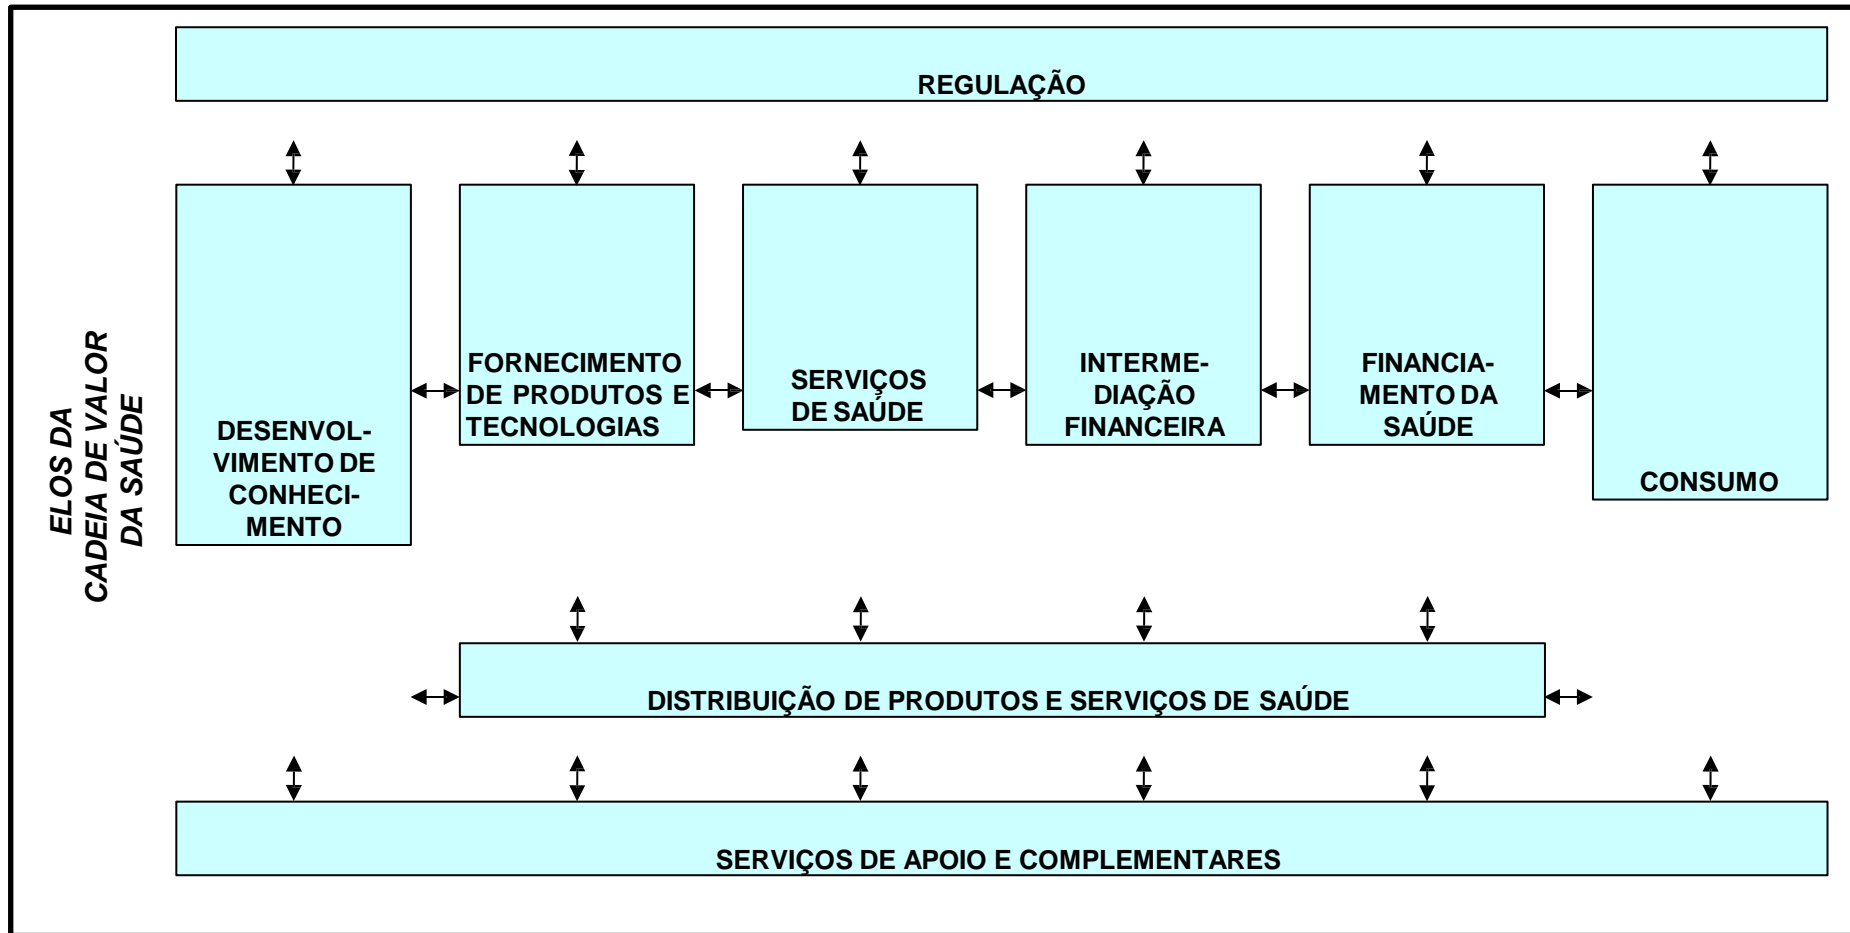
ELOS DA CADEIA DE VALOR DA SAÚDE

REGULAÇÃO

DESENVOLVIMENTO DE CONHECIMENTO

FORNECIMENTO DE PRODUTOS E TECNOLOGIAS

SERVIÇOS DE SAÚDE

INTERMEDIAÇÃO FINANCEIRA

FINANCIAMENTO DA SAÚDE

CONSUMO

DISTRIBUIÇÃO DE PRODUTOS E SERVIÇOS DE SAÚDE

SERVIÇOS DE APOIO E COMPLEMENTARES